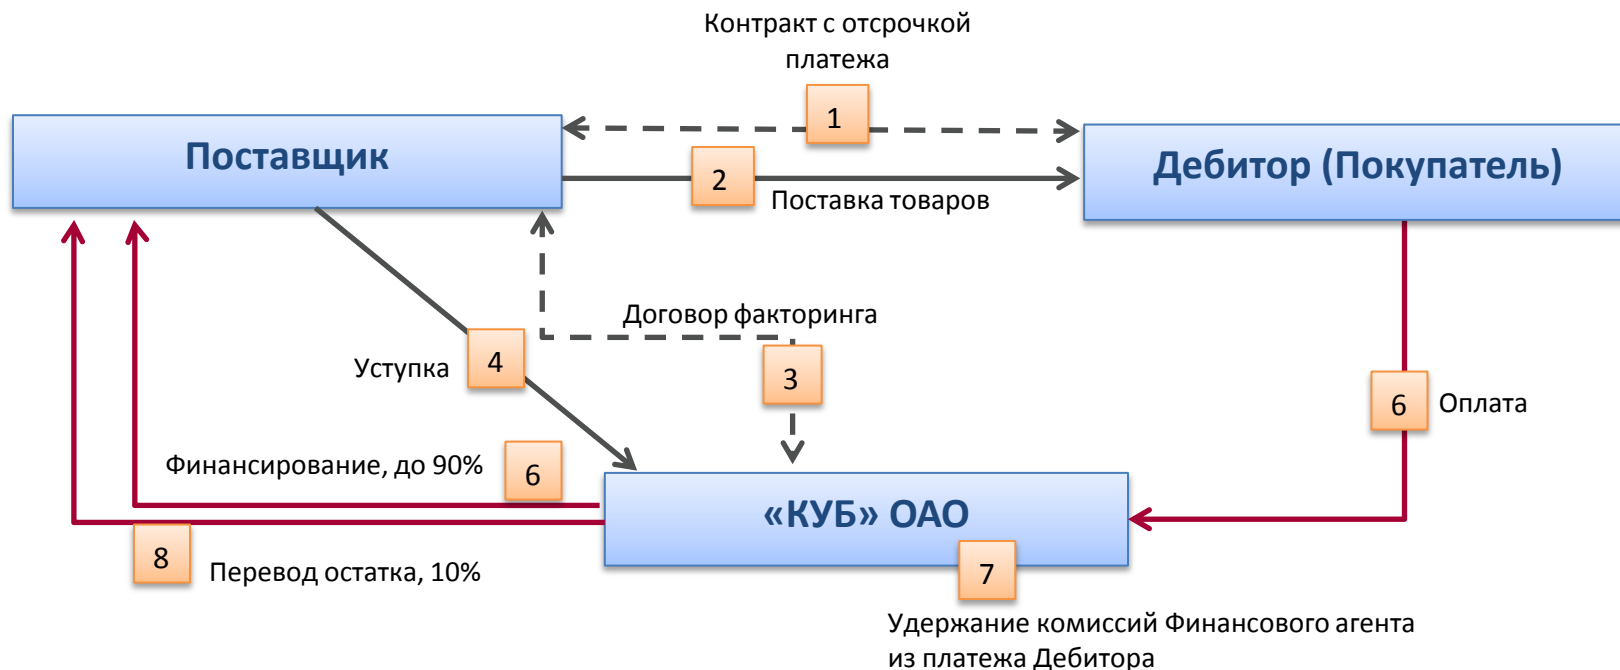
Контракт с отсрочкой платежа

1

Поставщик

2

Поставка товаров

Дебитор (Покупатель)

Договор факторинга

Уступка

4

3

6

Оплата

Финансирование, до 90%

6

«КУБ» ОАО

8

Перевод остатка, 10%

7

Удержание комиссий Финансового агента из платежа Дебитора